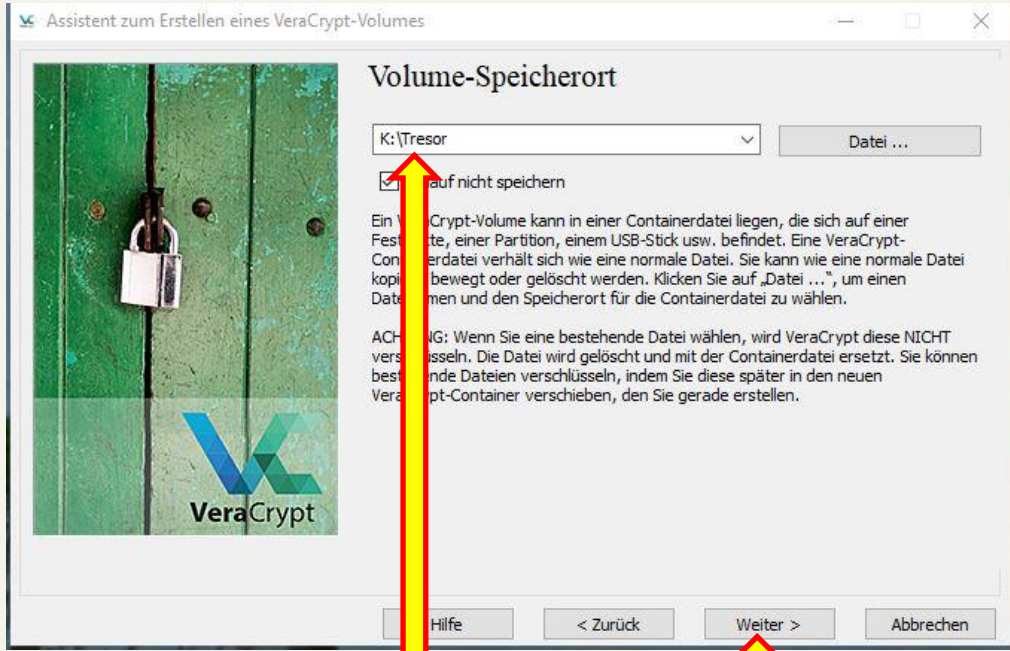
Assistent zum Erstellen eines VeraCrypt-Volumes

Volume-Speicherort

K:\Tresor

Datei ...

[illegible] auf nicht speichern

Ein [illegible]Crypt-Volume kann in einer Containerdatei liegen, die sich auf einer Fest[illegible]tte, einer Partition, einem USB-Stick usw. befindet. Eine VeraCrypt-Con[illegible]erdatei verhält sich wie eine normale Datei. Sie kann wie eine normale Datei kopi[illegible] bewegt oder gelöscht werden. Klicken Sie auf „Datei ...", um einen Date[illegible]men und den Speicherort für die Containerdatei zu wählen.

ACH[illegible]NG: Wenn Sie eine bestehende Datei wählen, wird VeraCrypt diese NICHT vers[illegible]sseln. Die Datei wird gelöscht und mit der Containerdatei ersetzt. Sie können best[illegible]nde Dateien verschlüsseln, indem Sie diese später in den neuen Vera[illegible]pt-Container verschieben, den Sie gerade erstellen.

VeraCrypt

Hilfe

< Zurück

Weiter >

Abbrechen